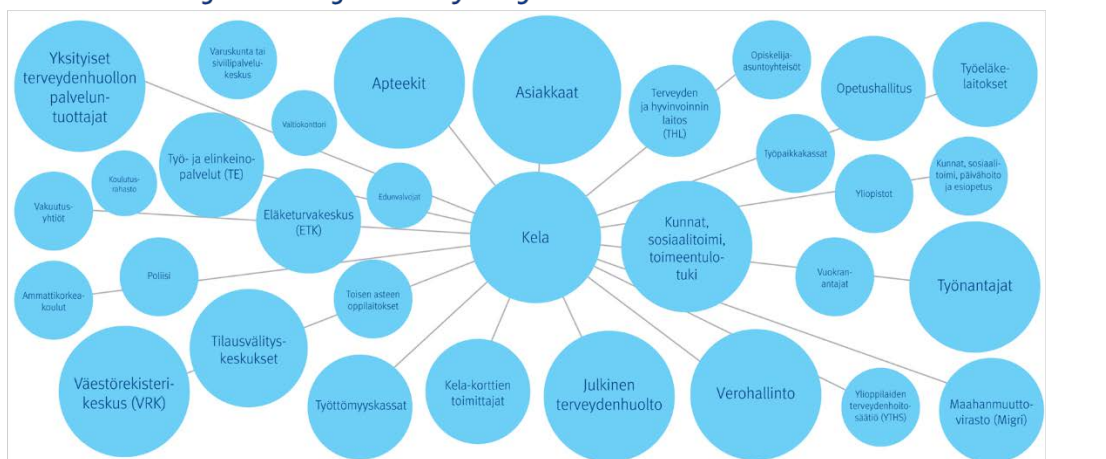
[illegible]

Yksityiset terveydenhuollon palveluntuottajat

Varuskunta tai siviilipalvelukeskus

Apteekit

Asiakkaat

Opiskelija-asuntoyhteisöt

Opetushallitus

Työeläkelaitokset

Valtiokonttori

Terveyden ja hyvinvoinnin laitos (THL)

Työ- ja elinkeinopalvelut (TE)

Työpaikkakassat

Kunnat, sosiaalitoimi, päivähoito ja esiopetus

Koulutusrahasto

Edunvalvojat

Yliopistot

Vakuutusyhtiöt

Eläketurvakeskus (ETK)

Kela

Kunnat, sosiaalitoimi, toimeentulotuki

Poliisi

Vuokranantajat

Työnantajat

Ammattikorkeakoulut

Toisen asteen oppilaitokset

Tilausvälityskeskukset

Väestörekisterikeskus (VRK)

Työttömyyskassat

Kela-korttien toimittajat

Julkinen terveydenhuolto

Verohallinto

Ylioppilaiden terveydenhoitosäätiö (YTHS)

Maahanmuuttovirasto (Migri)